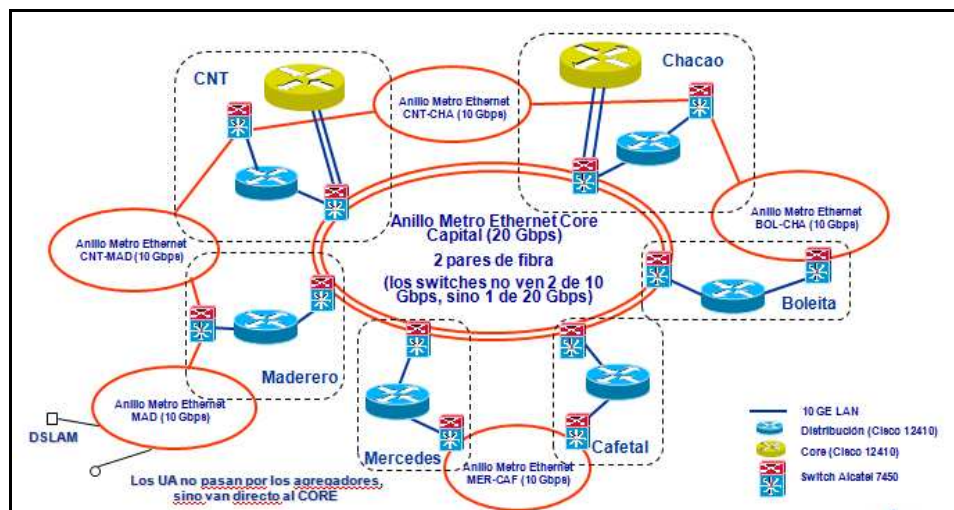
CNT

Chacao

Anillo Metro Ethernet CNT-CHA (10 Gbps)

Anillo Metro Ethernet Core Capital (20 Gbps)

2 pares de fibra

(los switches no ven 2 de 10 Gbps, sino 1 de 20 Gbps)

Anillo Metro Ethernet BOL-CHA (10 Gbps)

Anillo Metro Ethernet CNT-MAD (10 Gbps)

Boleita

Maderero

Mercedes

Cafetal

Anillo Metro Ethernet MAD (10 Gbps)

DSLAM

Anillo Metro Ethernet MER-CAF (10 Gbps)

Los UA no pasan por los agregadores, sino van directo al CORE

10 GE LAN

Distribución (Cisco 12410)

Core (Cisco 12410)

Switch Alcatel 7450